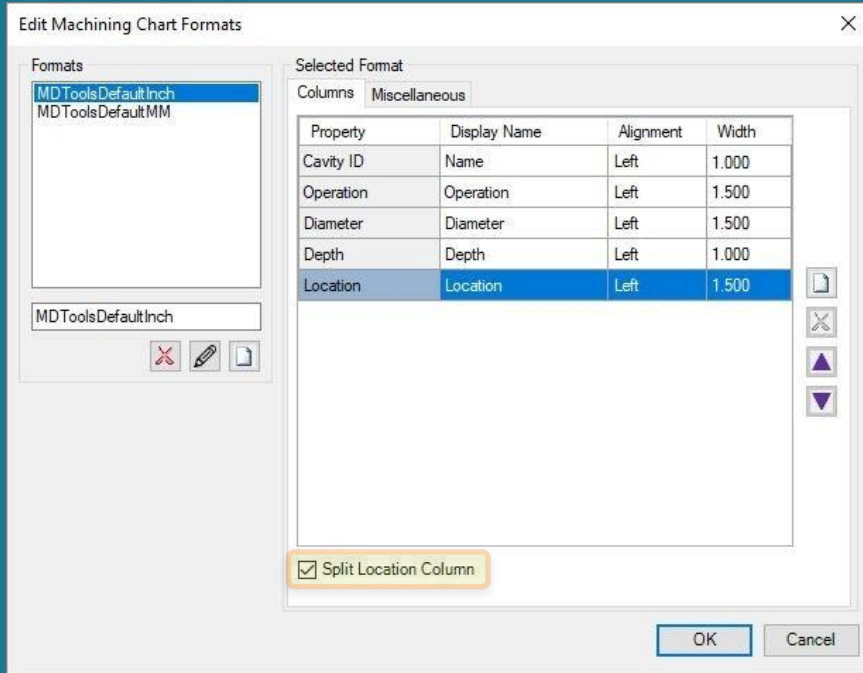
Edit Machining Chart Formats

Formats
MDToolsDefaultInch
MDToolsDefaultMM

MDToolsDefaultInch

Selected Format
Columns
Miscellaneous

| Property | Display Name | Alignment | Width |
|---|---|---|---|
| Cavity ID | Name | Left | 1.000 |
| Operation | Operation | Left | 1.500 |
| Diameter | Diameter | Left | 1.500 |
| Depth | Depth | Left | 1.000 |
| Location | Location | Left | 1.500 |

Split Location Column

OK
Cancel